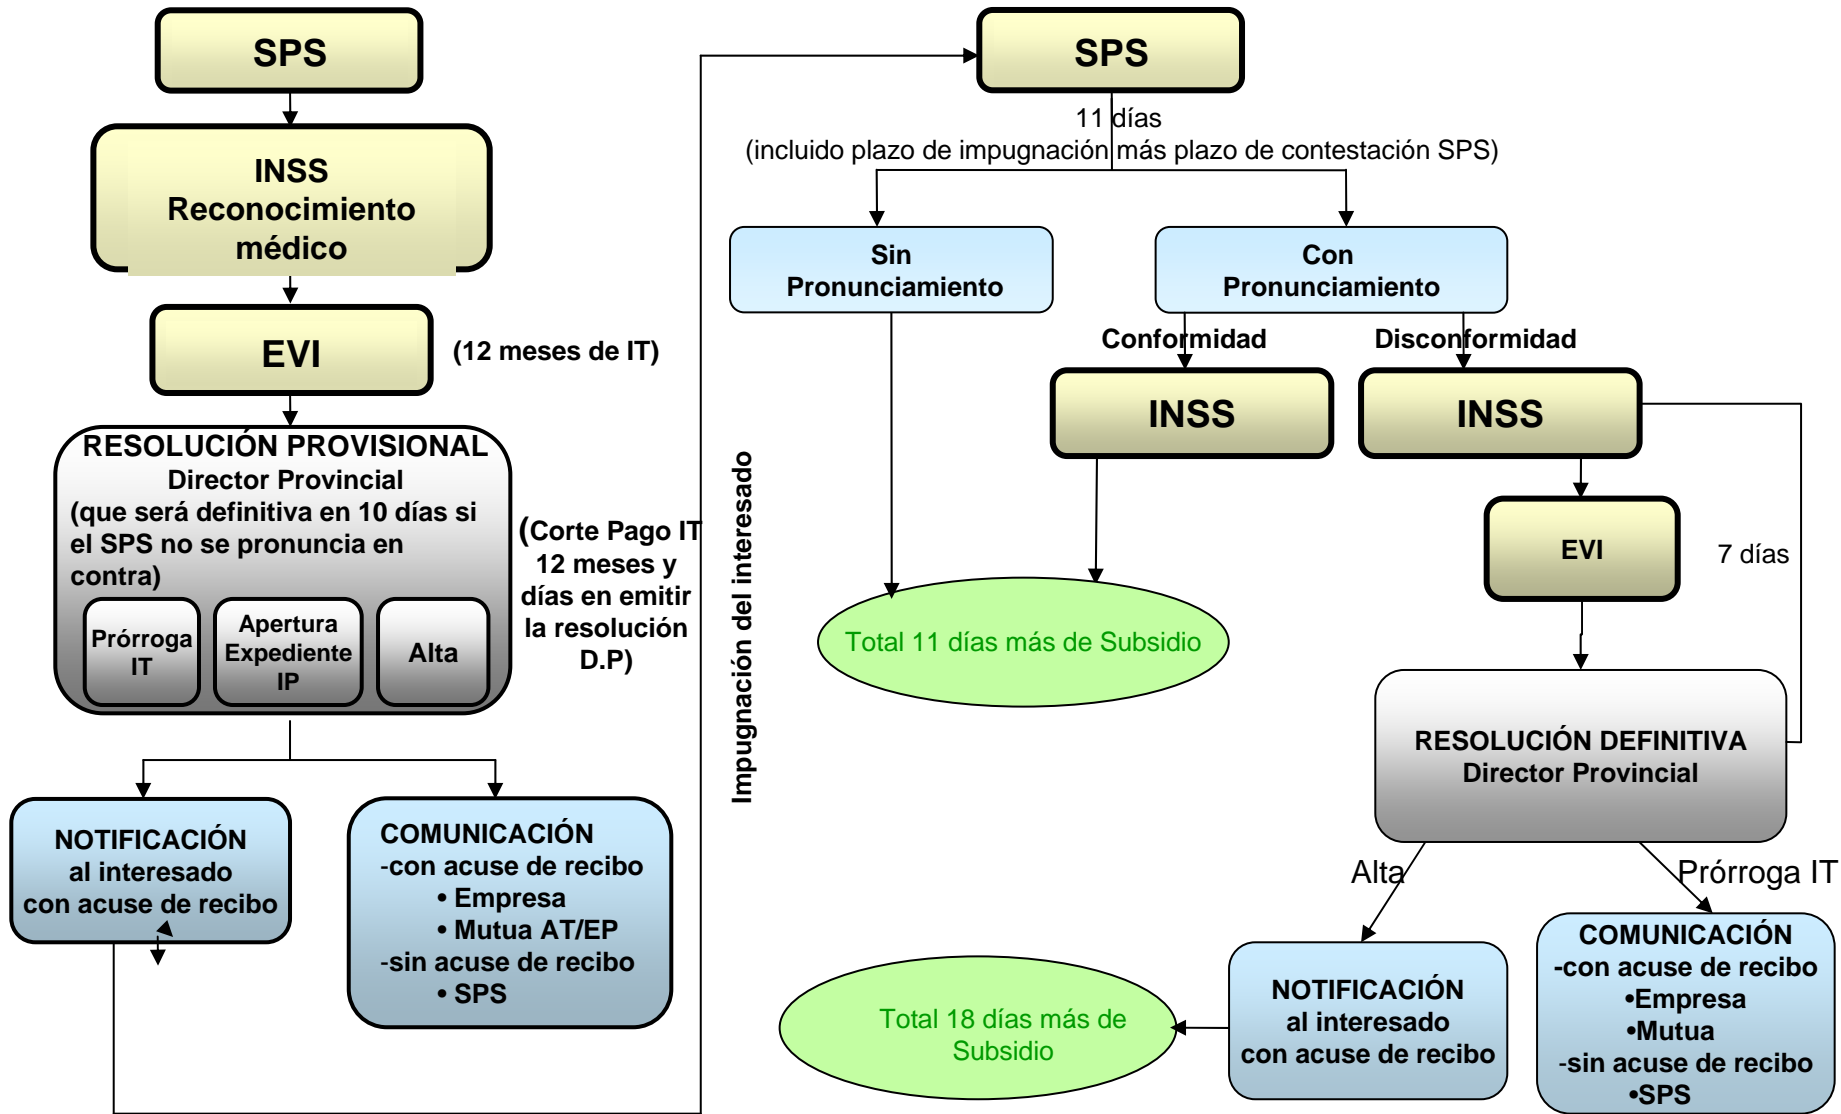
SPS

INSS
Reconocimiento
médico

EVI

(12 meses de IT)

RESOLUCIÓN PROVISIONAL
Director Provincial
(que será definitiva en 10 días si el SPS no se pronuncia en contra)

Prórroga IT

Apertura Expediente IP

Alta

(Corte Pago IT 12 meses y días en emitir la resolución D.P)

NOTIFICACIÓN
al interesado
con acuse de recibo

COMUNICACIÓN
-con acuse de recibo
• Empresa
• Mutua AT/EP
-sin acuse de recibo
• SPS

Impugnación del interesado

SPS

11 días
(incluido plazo de impugnación más plazo de contestación SPS)

Sin
Pronunciamiento

Con
Pronunciamiento

Conformidad

Disconformidad

INSS

INSS

EVI

7 días

Total 11 días más de Subsidio

RESOLUCIÓN DEFINITIVA
Director Provincial

Alta

Prórroga IT

NOTIFICACIÓN
al interesado
con acuse de recibo

COMUNICACIÓN
-con acuse de recibo
•Empresa
•Mutua
-sin acuse de recibo
•SPS

Total 18 días más de Subsidio